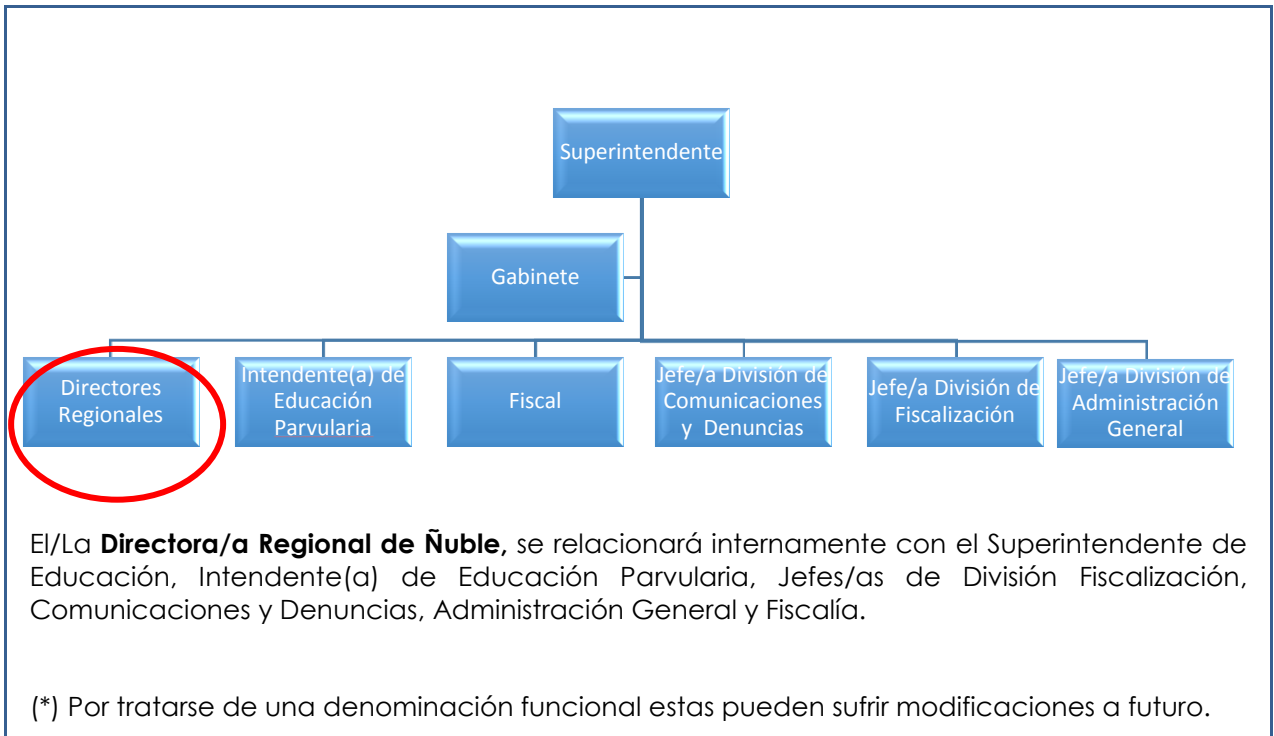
Superintendente

Gabinete

Directores Regionales

Intendente(a) de Educación Parvularia

Fiscal

Jefe/a División de Comunicaciones y Denuncias

Jefe/a División de Fiscalización

Jefe/a División de Administración General

El/La **Directora/a Regional de Ñuble,** se relacionará internamente con el Superintendente de Educación, Intendente(a) de Educación Parvularia, Jefes/as de División Fiscalización, Comunicaciones y Denuncias, Administración General y Fiscalía.

(*) Por tratarse de una denominación funcional estas pueden sufrir modificaciones a futuro.